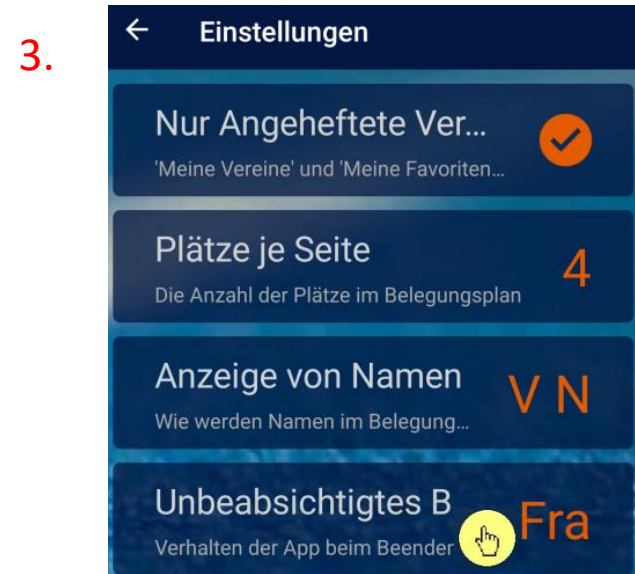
3.

←  Einstellungen

Nur Angeheftete Ver...
'Meine Vereine' und 'Meine Favoriten...

Plätze je Seite
Die Anzahl der Plätze im Belegungsplan
4

Anzeige von Namen
Wie werden Namen im Belegung...
V N

Unbeabsichtigtes B
Verhalten der App beim Beender
Fra